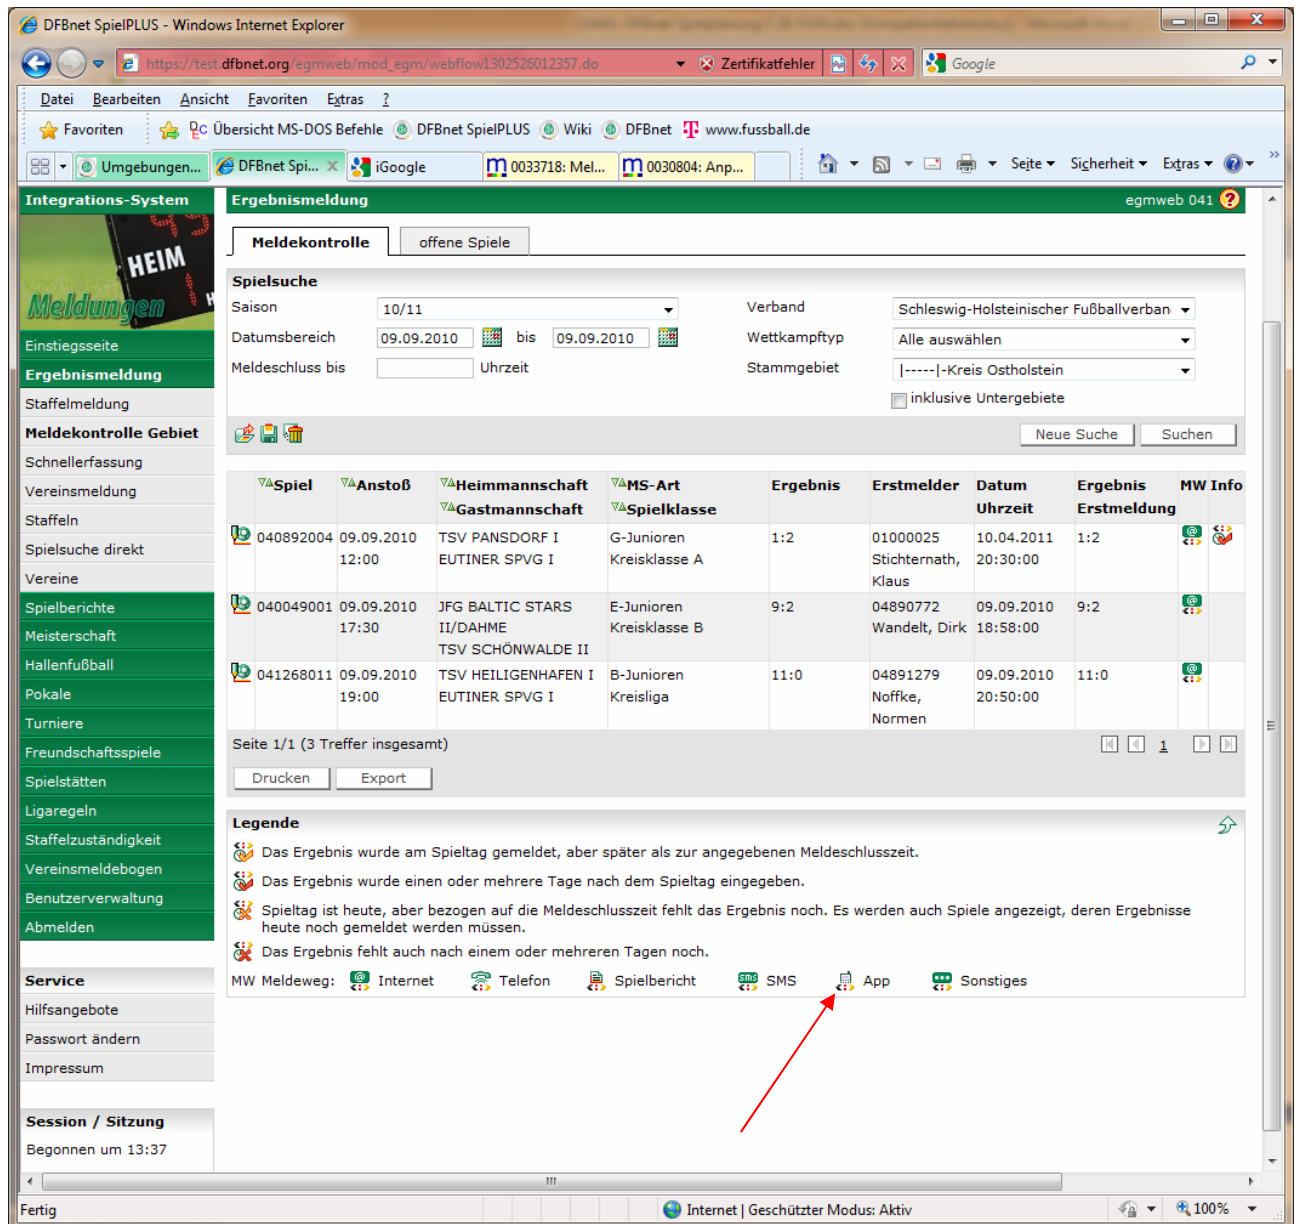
DFBnet SpielPLUS - Windows Internet Explorer

https://test.dfbnet.org/egmweb/mod_egm/webflow1302526012357.do
Zertifikatfehler
Google

Datei Bearbeiten Ansicht Favoriten Extras ?

Favoriten Übersicht MS-DOS Befehle DFBnet SpielPLUS Wiki DFBnet www.fussball.de

Umgebungen... DFBnet Spi... iGoogle 0033718: Mel... 0030804: Anp...
Seite Sicherheit Extras

Integrations-System
HEIM
Meldungen
Einstiegsseite
Ergebnismeldung
Staffelmeldung
Meldekontrolle Gebiet
Schnellerfassung
Vereinsmeldung
Staffeln
Spielsuche direkt
Vereine
Spielberichte
Meisterschaft
Hallenfußball
Pokale
Turniere
Freundschaftsspiele
Spielstätten
Ligaregeln
Staffelzuständigkeit
Vereinsmeldebogen
Benutzerverwaltung
Abmelden

Service
Hilfsangebote
Passwort ändern
Impressum

Session / Sitzung
Begonnen um 13:37

Ergebnismeldung
egmweb 041

Meldekontrolle
offene Spiele

Spielsuche
Saison 10/11
Verband Schleswig-Holsteinischer Fußballverban
Datumsbereich 09.09.2010 bis 09.09.2010
Wettkampftyp Alle auswählen
Meldeschluss bis Uhrzeit
Stammgebiet |-----|-Kreis Ostholstein
inklusive Untergebiete

Neue Suche Suchen

| | Spiel | Anstoß | Heimmannschaft Gastmannschaft | MS-Art Spielklasse | Ergebnis | Erstmelder | Datum Uhrzeit | Ergebnis Erstmeldung | MW | Info |
|---|---|---|---|---|---|---|---|---|---|---|
| | 040892004 | 09.09.2010 12:00 | TSV PANSDORF I EUTINER SPVG I | G-Junioren Kreisklasse A | 1:2 | 01000025 Stichternath, Klaus | 10.04.2011 20:30:00 | 1:2 | | |
| | 040049001 | 09.09.2010 17:30 | JFG BALTIC STARS II/DAHME TSV SCHÖNWALDE II | E-Junioren Kreisklasse B | 9:2 | 04890772 Wandelt, Dirk | 09.09.2010 18:58:00 | 9:2 | | |
| | 041268011 | 09.09.2010 19:00 | TSV HEILIGENHAFEN I EUTINER SPVG I | B-Junioren Kreisliga | 11:0 | 04891279 Noffke, Normen | 09.09.2010 20:50:00 | 11:0 | | |

Seite 1/1 (3 Treffer insgesamt)
1
Drucken Export

Legende
Das Ergebnis wurde am Spieltag gemeldet, aber später als zur angegebenen Meldeschlusszeit.
Das Ergebnis wurde einen oder mehrere Tage nach dem Spieltag eingegeben.
Spieltag ist heute, aber bezogen auf die Meldeschlusszeit fehlt das Ergebnis noch. Es werden auch Spiele angezeigt, deren Ergebnisse heute noch gemeldet werden müssen.
Das Ergebnis fehlt auch nach einem oder mehreren Tagen noch.
MW Meldeweg: Internet Telefon Spielbericht SMS App Sonstiges

Fertig
Internet | Geschützter Modus: Aktiv
100%